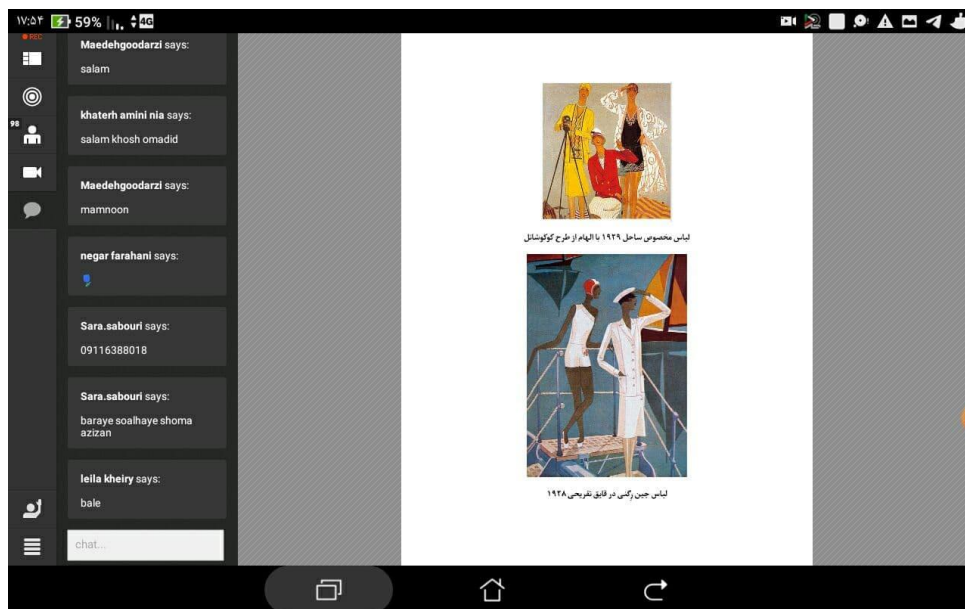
۱۷:۵۴ 59% 4G

REC

98

Maedehgoodarzi says:
salam

khaterh amini nia says:
salam khosh omadid

Maedehgoodarzi says:
mamnoon

negar farahani says:

Sara.sabouri says:
09116388018

Sara.sabouri says:
baraye soalhaye shoma azizan

leila kheiry says:
bale

chat...

لباس مخصوص ساحل ۱۹۲۹ با الهام از طرح کوکوشانل

لباس جین رکبی در قایق تفریحی ۱۹۲۸